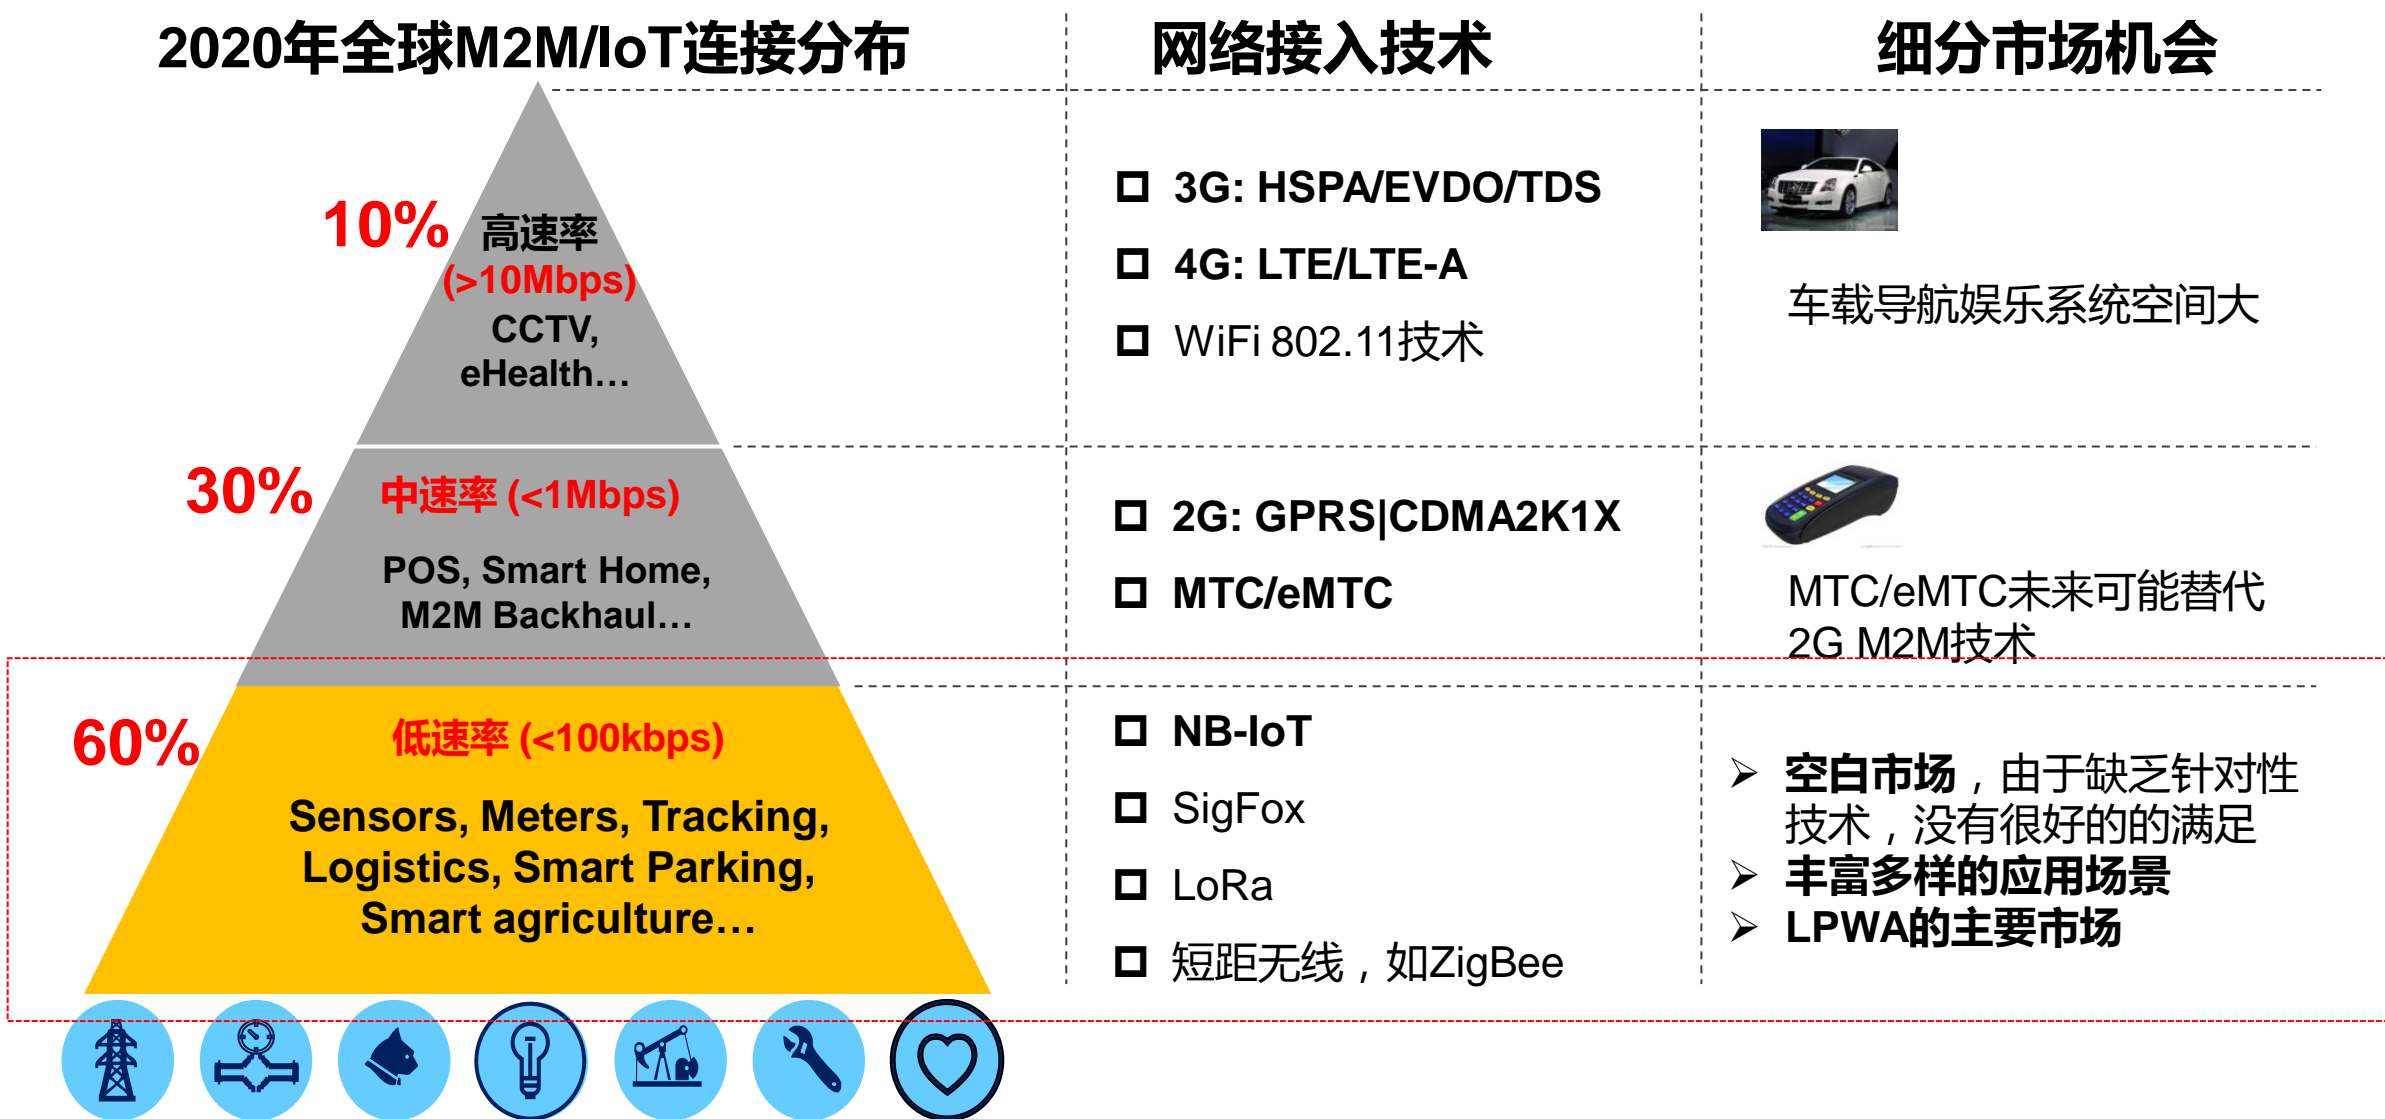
2020年全球M2M/IoT连接分布

网络接入技术

细分市场机会

10% 高速率 (>10Mbps) CCTV, eHealth…

3G: HSPA/EVDO/TDS
4G: LTE/LTE-A
WiFi 802.11技术

车载导航娱乐系统空间大

30% 中速率 (<1Mbps)

POS, Smart Home, M2M Backhaul…

2G: GPRS|CDMA2K1X
MTC/eMTC

MTC/eMTC未来可能替代2G M2M技术

60% 低速率 (<100kbps)

Sensors, Meters, Tracking, Logistics, Smart Parking, Smart agriculture…

NB-IoT
SigFox
LoRa
短距无线，如ZigBee

➢ 空白市场，由于缺乏针对性技术，没有很好的的满足
➢ 丰富多样的应用场景
➢ LPWA的主要市场